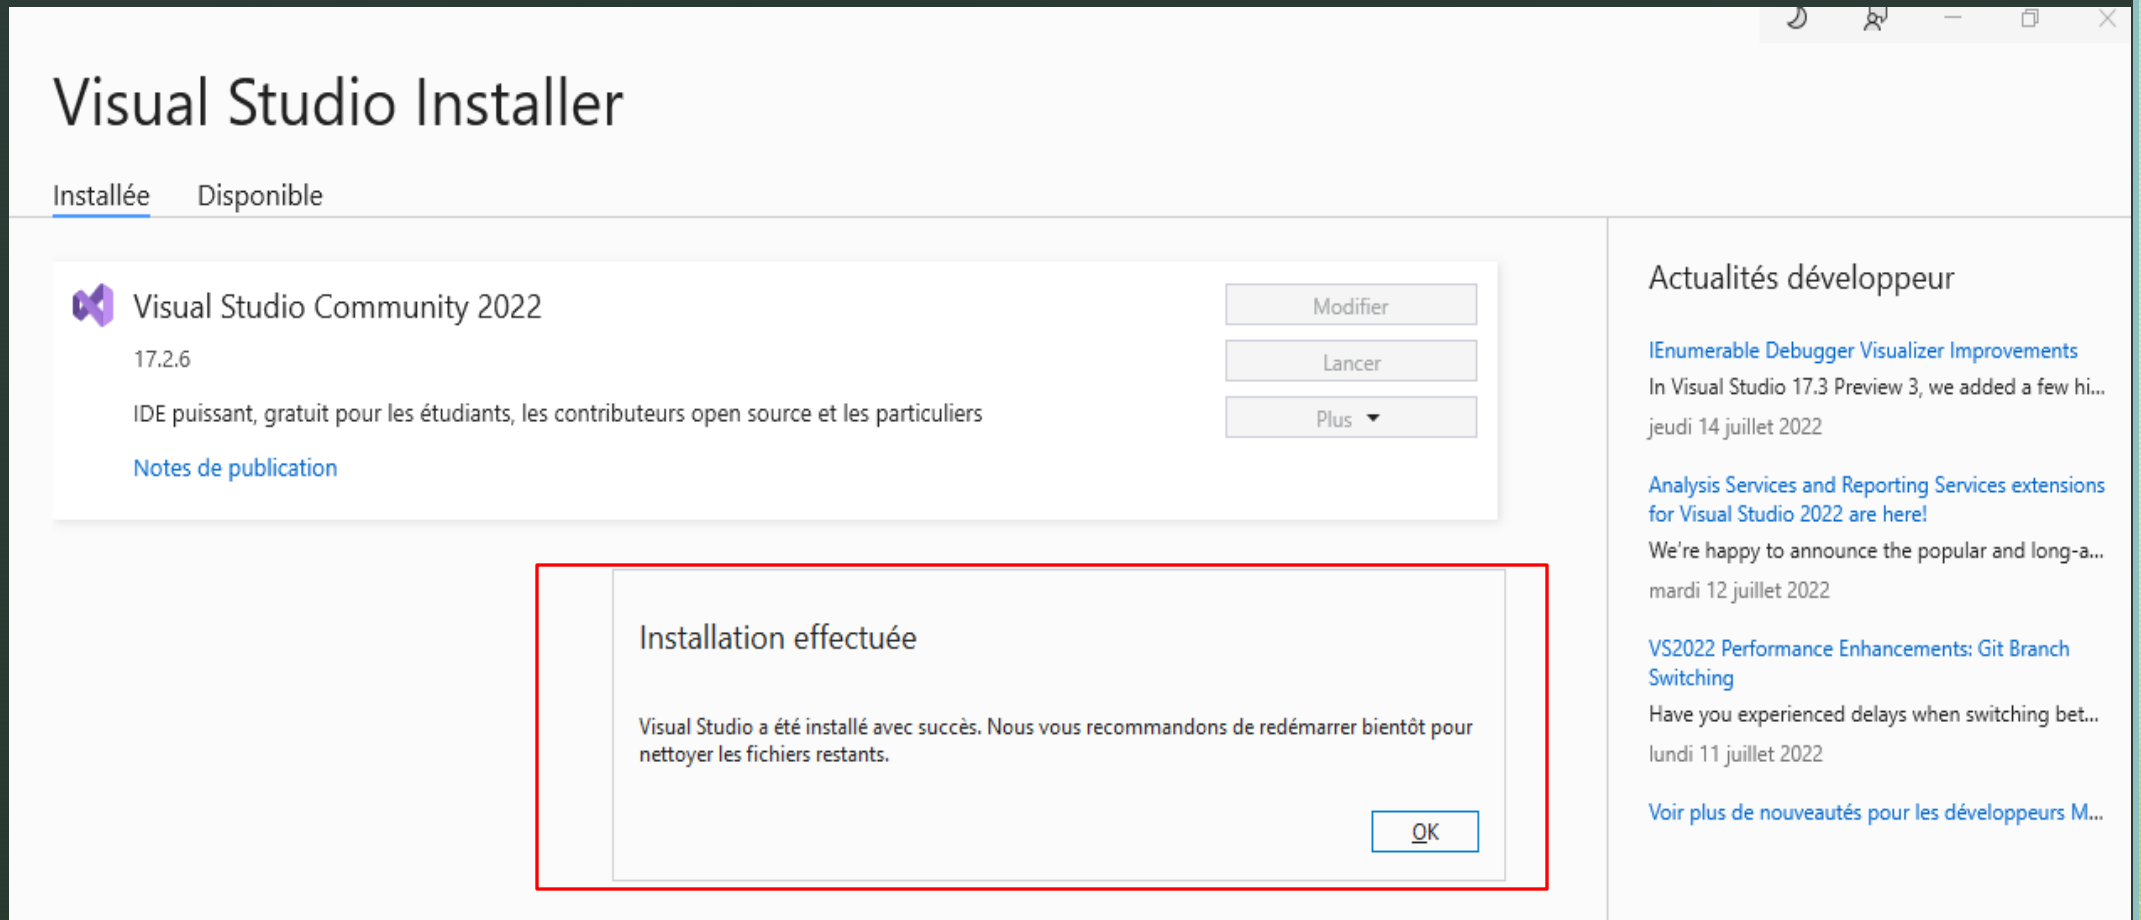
Visual Studio Installer

Installée Disponible

Visual Studio Community 2022

17.2.6

IDE puissant, gratuit pour les étudiants, les contributeurs open source et les particuliers

Notes de publication

Modifier

Lancer

Plus ▾

Installation effectuée

Visual Studio a été installé avec succès. Nous vous recommandons de redémarrer bientôt pour nettoyer les fichiers restants.

OK

Actualités développeur

IEnumerable Debugger Visualizer Improvements

In Visual Studio 17.3 Preview 3, we added a few hi...

jeudi 14 juillet 2022

Analysis Services and Reporting Services extensions for Visual Studio 2022 are here!

We're happy to announce the popular and long-a...

mardi 12 juillet 2022

VS2022 Performance Enhancements: Git Branch Switching

Have you experienced delays when switching bet...

lundi 11 juillet 2022

Voir plus de nouveautés pour les développeurs M...